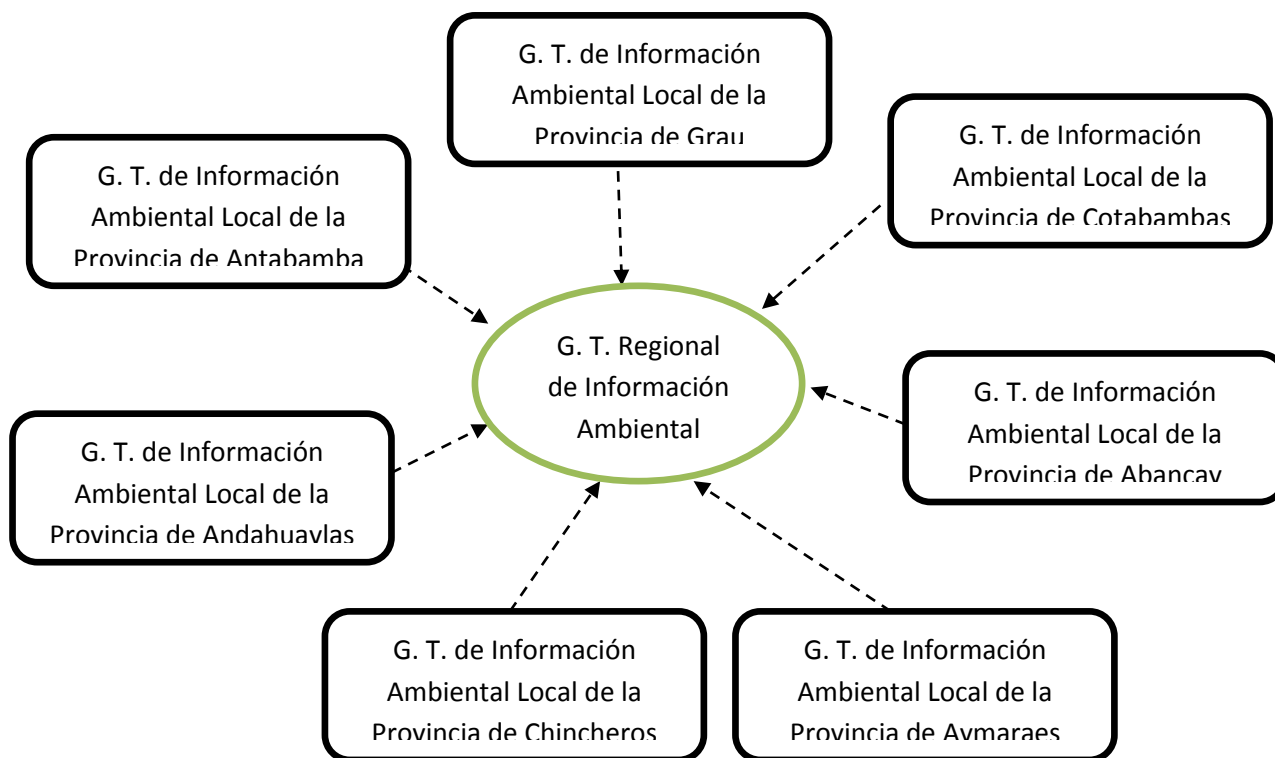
G. T. de Información Ambiental Local de la Provincia de Grau

G. T. de Información Ambiental Local de la Provincia de Antabamba

G. T. de Información Ambiental Local de la Provincia de Cotabambas

G. T. Regional de Información Ambiental

G. T. de Información Ambiental Local de la Provincia de Abancay

G. T. de Información Ambiental Local de la Provincia de Andahuaylas

G. T. de Información Ambiental Local de la Provincia de Chincheros

G. T. de Información Ambiental Local de la Provincia de Aymaraes